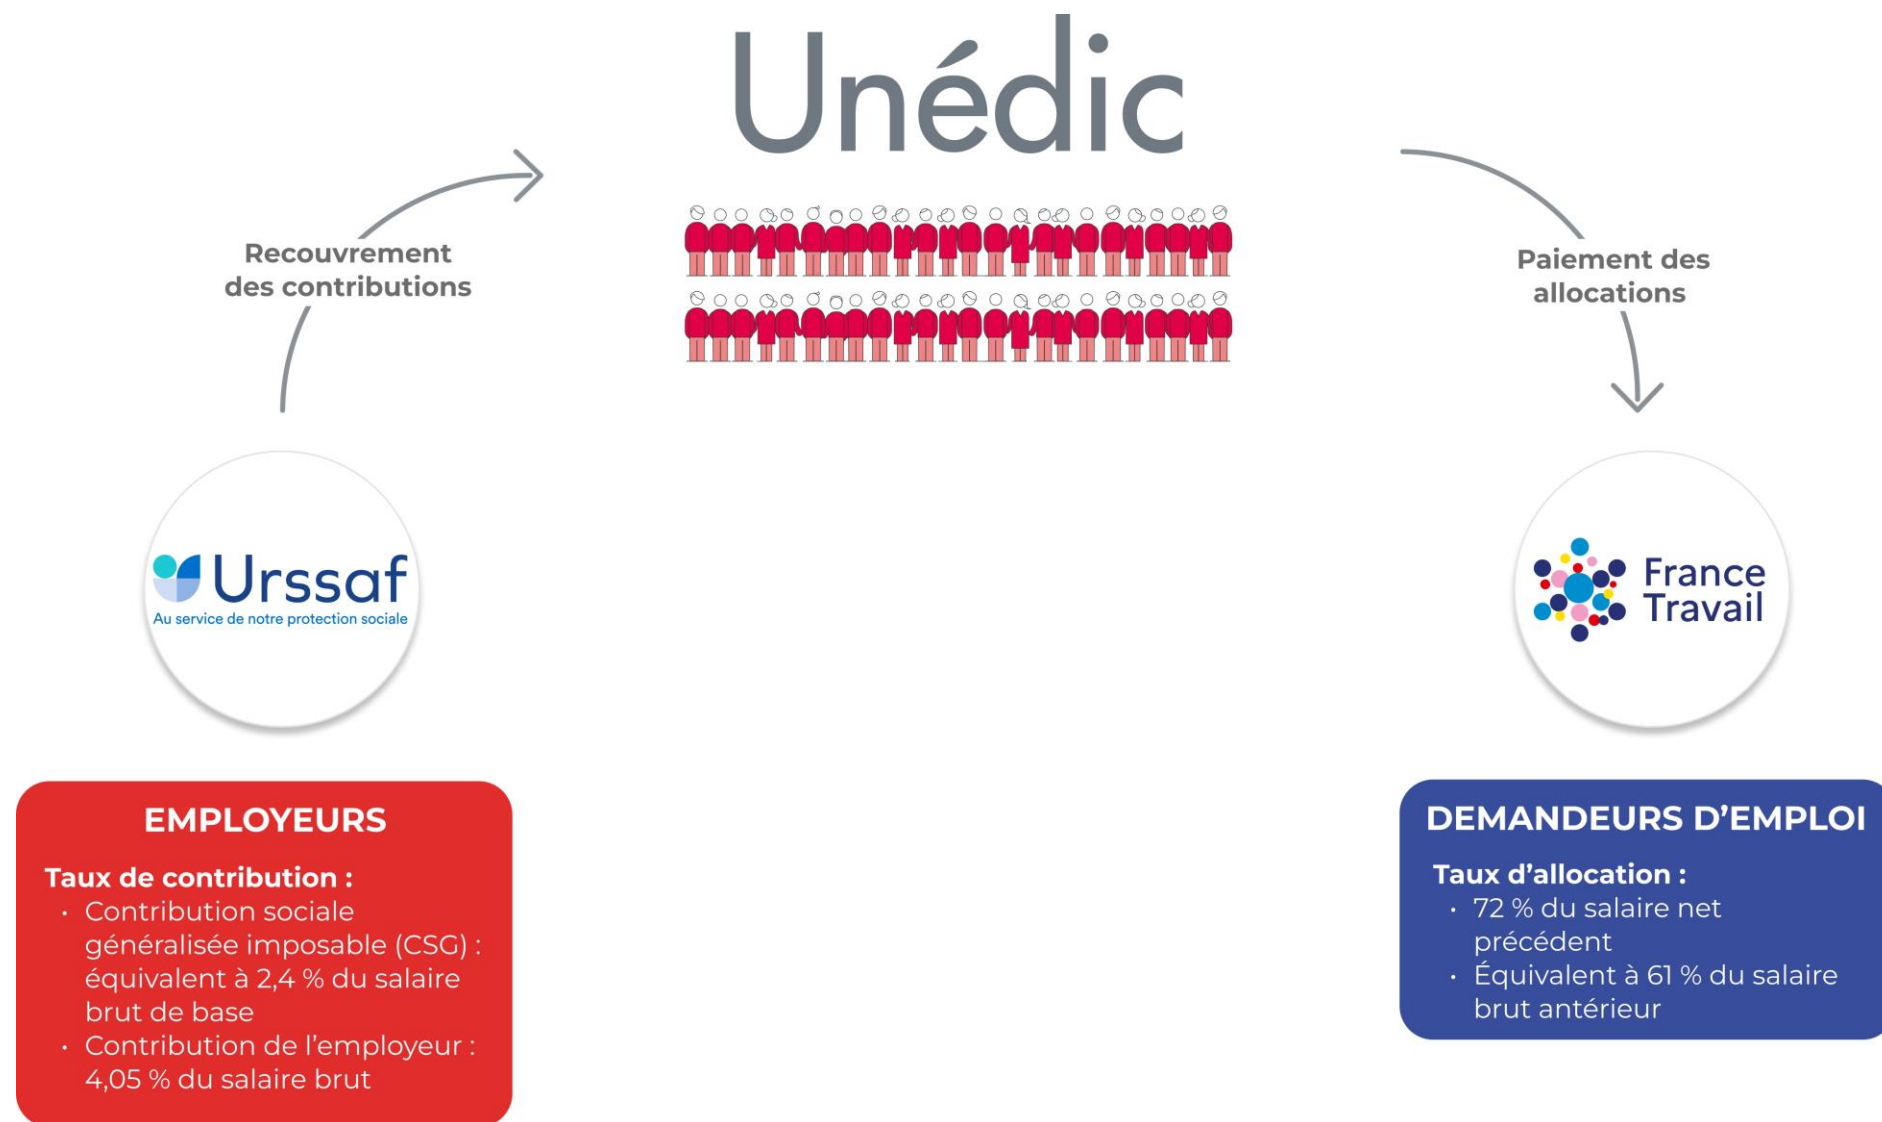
Unédic

Recouvrement des contributions

Paiement des allocations

Urssaf
Au service de notre protection sociale

France Travail

EMPLOYEURS

Taux de contribution :
- Contribution sociale généralisée imposable (CSG) : équivalent à 2,4 % du salaire brut de base
- Contribution de l'employeur : 4,05 % du salaire brut

DEMANDEURS D'EMPLOI

Taux d'allocation :
- 72 % du salaire net précédent
- Équivalent à 61 % du salaire brut antérieur